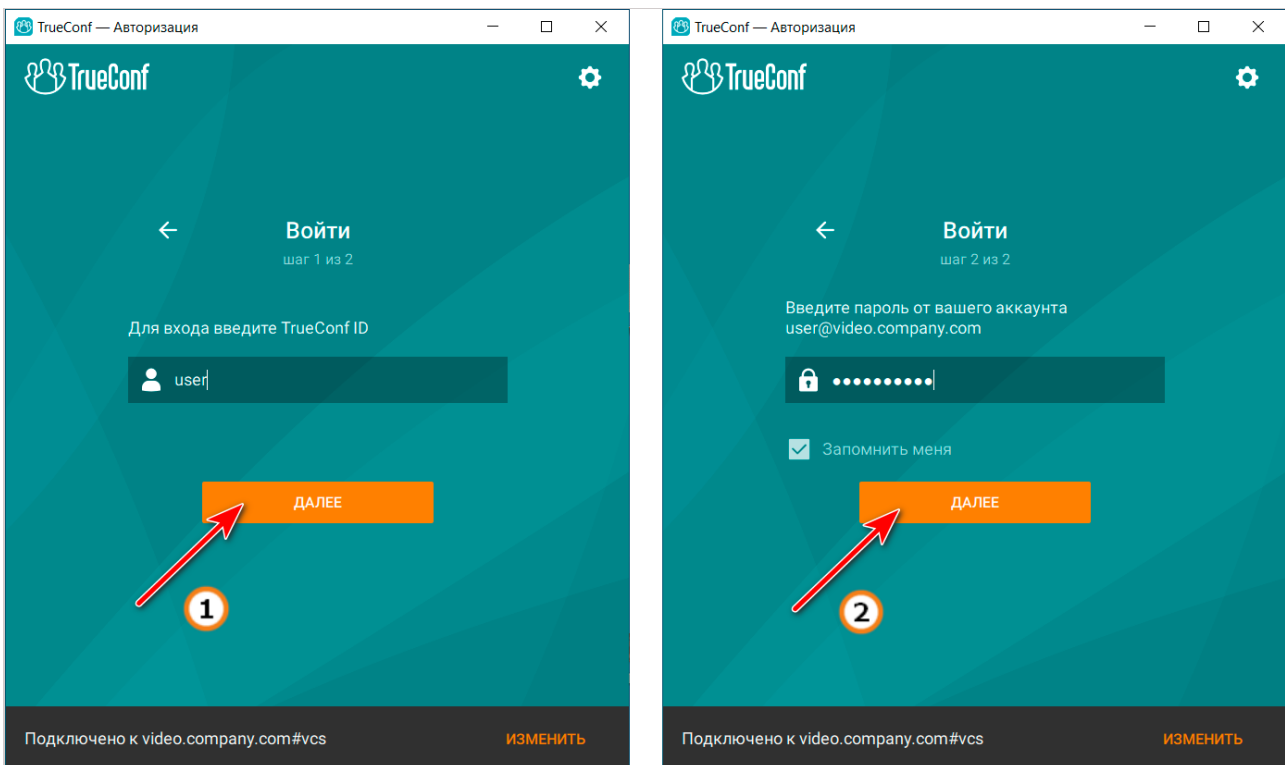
TrueConf — Авторизация

TrueConf

←

Войти

шаг 1 из 2

Для входа введите TrueConf ID

user

ДАЛЕЕ

1

Подключено к video.company.com#vcs

ИЗМЕНИТЬ

TrueConf — Авторизация

TrueConf

←

Войти

шаг 2 из 2

Введите пароль от вашего аккаунта user@video.company.com

••••••••••

Запомнить меня

ДАЛЕЕ

2

Подключено к video.company.com#vcs

ИЗМЕНИТЬ